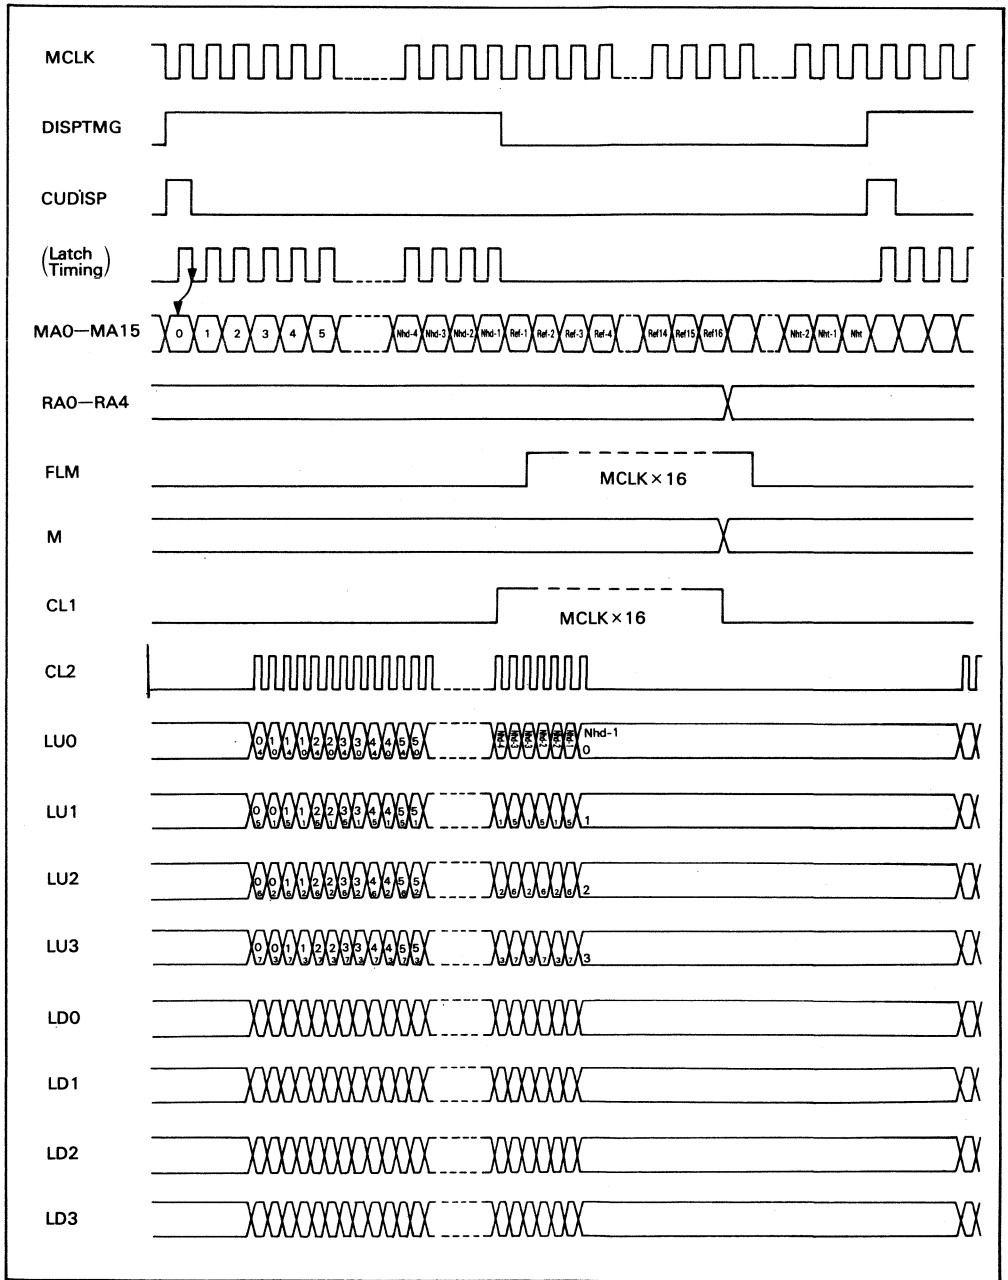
MCLK

DISPTMG

CUDISP

(Latch Timing)

MA0—MA15

0 1 2 3 4 5 Nhd-4 Nhd-3 Nhd-2 Nhd-1 Ref-1 Ref-2 Ref-3 Ref-4 Ref14 Ref15 Ref16 Nht-2 Nht-1 Nht

RA0—RA4

FLM

MCLK×16

M

CL1

MCLK×16

CL2

LU0

0 4 0 1 0 1 4 1 0 2 4 2 0 3 4 3 0 4 4 4 0 5 4 5 0 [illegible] Nhd-1 0

LU1

0 5 0 1 5 1 1 2 5 2 1 3 5 3 1 4 5 4 1 5 5 5 1 1 5 1 5 1 5 1 5 1

LU2

0 6 0 2 1 6 1 2 2 6 2 2 3 6 3 2 4 6 4 2 5 6 5 2 2 6 2 6 2 6 2 6 2

LU3

0 7 0 3 1 7 1 3 2 7 2 3 3 7 3 3 4 7 4 3 5 7 5 3 3 7 3 7 3 7 3 7 3

LD0

LD1

LD2

LD3